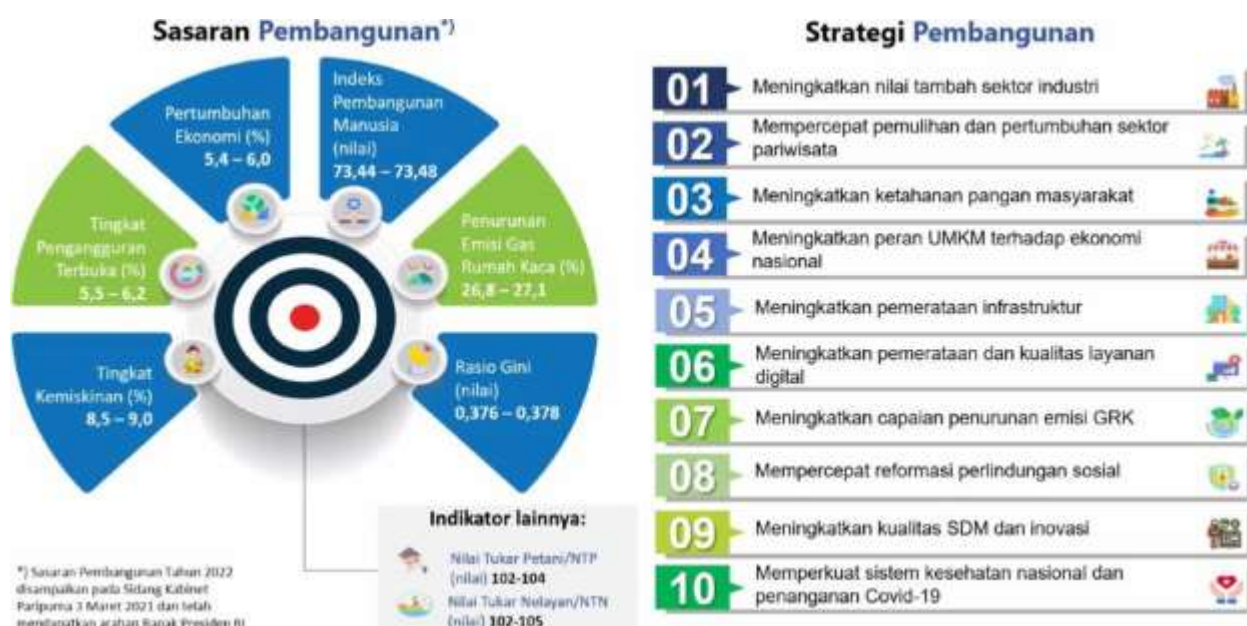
Sasaran Pembangunan*)

Pertumbuhan Ekonomi (%) 5,4 – 6,0

Indeks Pembangunan Manusia (nilai) 73,44 – 73,48

Tingkat Pengangguran Terbuka (%) 5,5 – 6,2

Penurunan Emisi Gas Rumah Kaca (%) 26,8 – 27,1

Tingkat Kemiskinan (%) 8,5 – 9,0

Rasio Gini (nilai) 0,376 – 0,378

Indikator lainnya:

Nilai Tukar Petani/NTP (nilai) 102-104

Nilai Tukar Nelayan/NTN (nilai) 102-105

*) Sasaran Pembangunan Tahun 2022 disampaikan pada Sidang Kabinet Paripurna 3 Maret 2021 dan telah mendapatkan arahan Bapak Presiden RI

Strategi Pembangunan

01 Meningkatkan nilai tambah sektor industri

02 Mempercepat pemulihan dan pertumbuhan sektor pariwisata

03 Meningkatkan ketahanan pangan masyarakat

04 Meningkatkan peran UMKM terhadap ekonomi nasional

05 Meningkatkan pemerataan infrastruktur

06 Meningkatkan pemerataan dan kualitas layanan digital

07 Meningkatkan capaian penurunan emisi GRK

08 Mempercepat reformasi perlindungan sosial

09 Meningkatkan kualitas SDM dan inovasi

10 Memperkuat sistem kesehatan nasional dan penanganan Covid-19